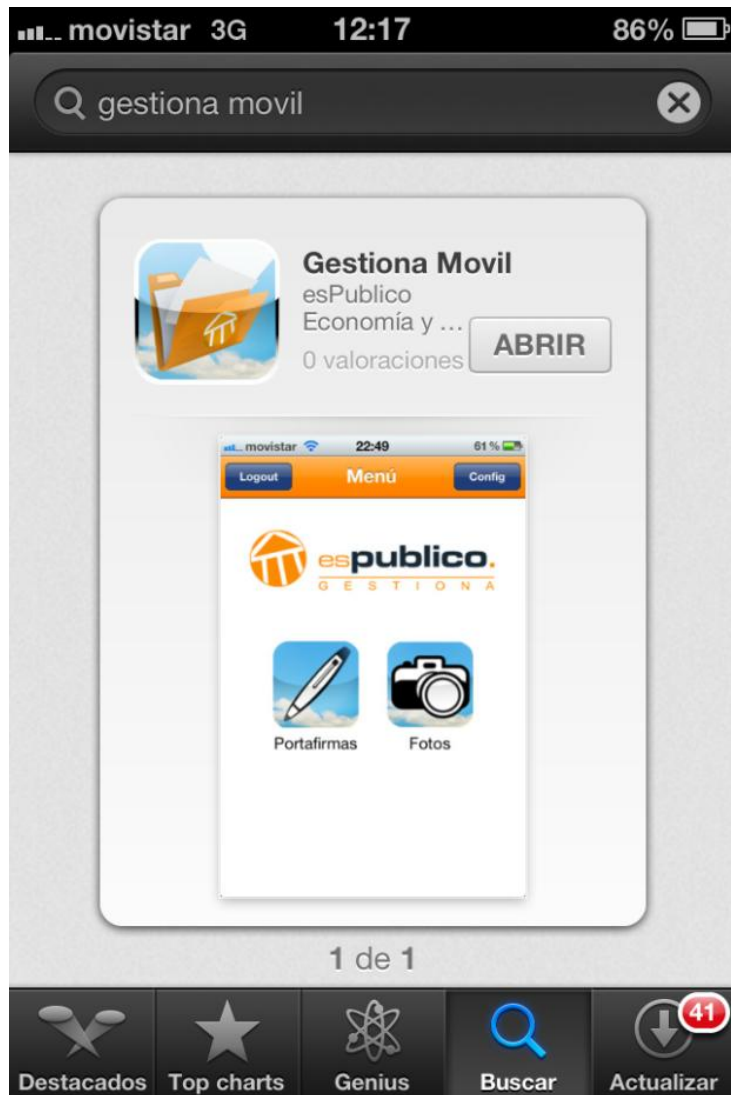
movistar 3G 12:17 86%

gestiona movil

Gestiona Movil
esPublico
Economía y ...
0 valoraciones
ABRIR

movistar 22:49 61 %
Logout Menú Config

espublico.
GESTIONA

Portafirmas
Fotos

1 de 1

Destacados Top charts Genius Buscar 41 Actualizar